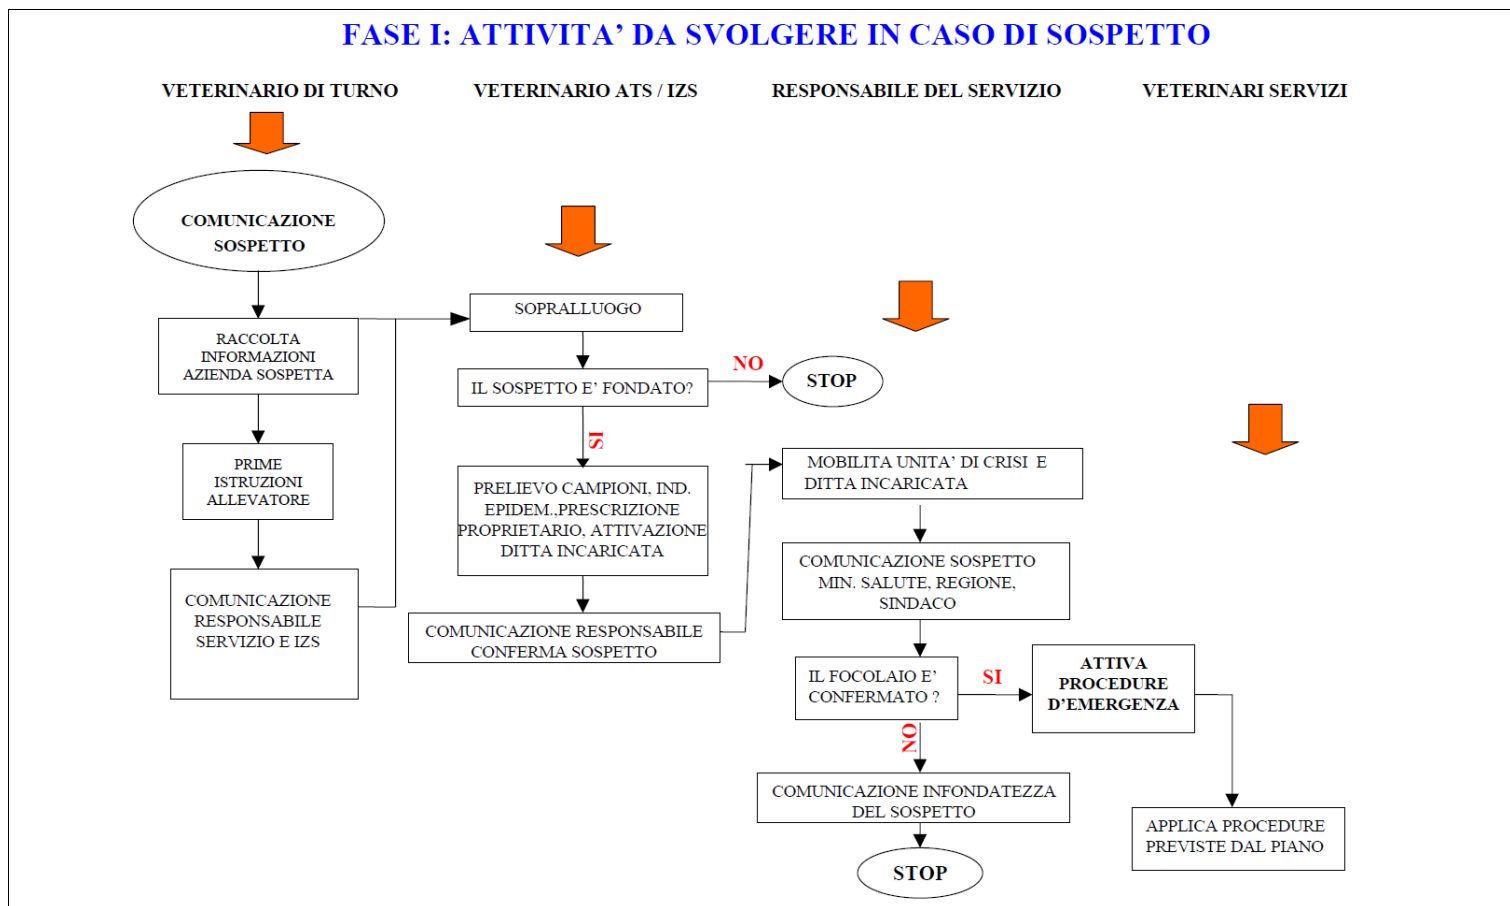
FASE I: ATTIVITA’ DA SVOLGERE IN CASO DI SOSPETTO

VETERINARIO DI TURNO

VETERINARIO ATS / IZS

RESPONSABILE DEL SERVIZIO

VETERINARI SERVIZI

COMUNICAZIONE SOSPETTO

RACCOLTA INFORMAZIONI AZIENDA SOSPETTA

PRIME ISTRUZIONI ALLEVATORE

COMUNICAZIONE RESPONSABILE SERVIZIO E IZS

SOPRALLUOGO

IL SOSPETTO E’ FONDATO?

NO

STOP

SI

PRELIEVO CAMPIONI, IND. EPIDEM.,PRESCRIZIONE PROPRIETARIO, ATTIVAZIONE DITTA INCARICATA

COMUNICAZIONE RESPONSABILE CONFERMA SOSPETTO

MOBILITA UNITA’ DI CRISI E DITTA INCARICATA

COMUNICAZIONE SOSPETTO MIN. SALUTE, REGIONE, SINDACO

IL FOCOLAIO E’ CONFERMATO ?

SI

ATTIVA PROCEDURE D’EMERGENZA

NO

COMUNICAZIONE INFONDATEZZA DEL SOSPETTO

STOP

APPLICA PROCEDURE PREVISTE DAL PIANO